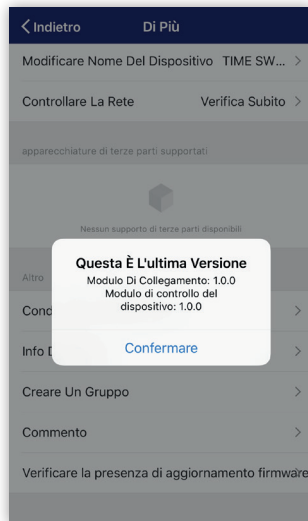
< Indietro Di Più

Modificare Nome Del Dispositivo TIME SW... >

Controllare La Rete Verifica Subito >

apparecchiature di terze parti supportati

Nessun supporto di terze parti disponibili

Altro

Cond >

Info D >

Questa È L'ultima Versione

Modulo Di Collegamento: 1.0.0

Modulo di controllo del dispositivo: 1.0.0

Confermare

Creare Un Gruppo >

Commento >

Verificare la presenza di aggiornamento firmware